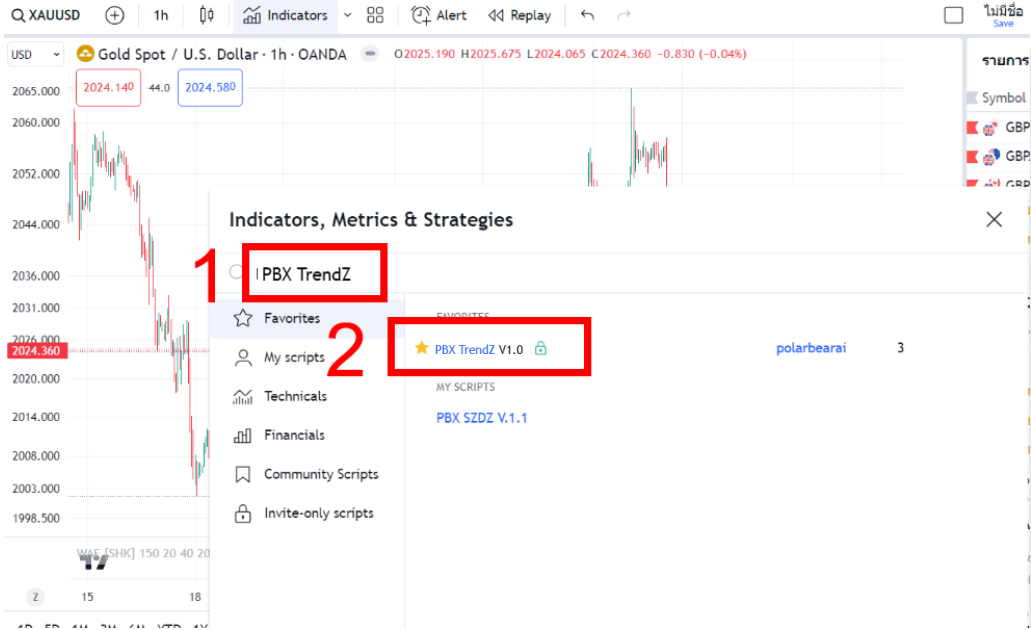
XAUUSD 1h Indicators Alert Replay ไม่มีชื่อ Save

USD Gold Spot / U.S. Dollar · 1h · OANDA O2025.190 H2025.675 L2024.065 C2024.360 −0.830 (−0.04%)

2024.140 44.0 2024.580

รายการ
Symbol
GBP
GBP
GBP

2065.000
2060.000
2052.000
2044.000
2036.000
2031.000
2026.000
2024.360
2020.000
2014.000
2008.000
2003.000
1998.500

WAE [SHK] 150 20 40 20

15 18

Indicators, Metrics & Strategies

1

PBX TrendZ

Favorites
My scripts
Technicals
Financials
Community Scripts
Invite-only scripts

2

FAVORITES
PBX TrendZ V1.0 polarbearai 3
MY SCRIPTS
PBX SZDZ V.1.1